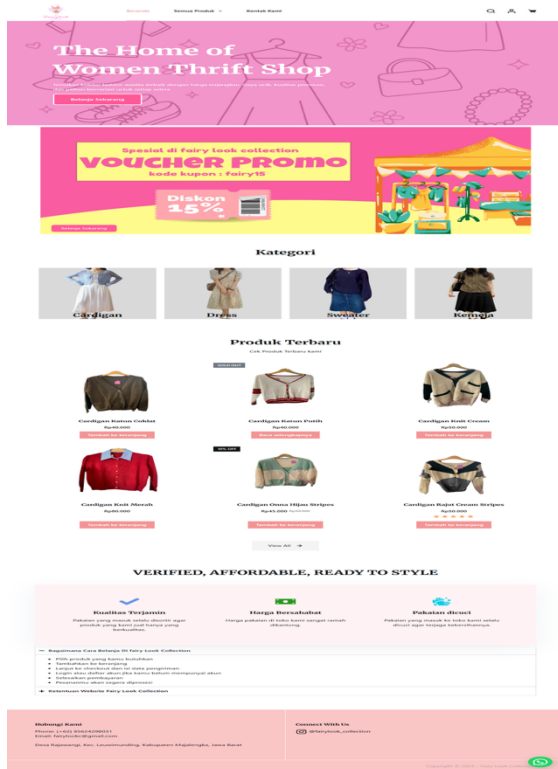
Beranda Semua Produk Kontak Kami

The Home of Women Thrift Shop

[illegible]

Belanja Sekarang

Spesial di fairy look collection
VOUCHER PROMO
kode kupon : fairy15
Diskon 15%

Belanja Sekarang

Kategori

Cardigan
Dress
Sweater
Kemeja

Produk Terbaru
Cek Produk Terbaru kami

SOLD OUT

Cardigan Katun Coklat
Rp40.000
Tambah ke keranjang

Cardigan Katun Putih
Rp40.000
Baca selengkapnya

Cardigan Knit Cream
Rp50.000
Tambah ke keranjang

10% OFF

Cardigan Knit Merah
Rp60.000
Tambah ke keranjang

Cardigan Onna Hijau Stripes
Rp45.000 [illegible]
Tambah ke keranjang

Cardigan Rajut Cream Stripes
Rp50.000
Tambah ke keranjang

View All →

VERIFIED, AFFORDABLE, READY TO STYLE

Kualitas Terjamin
Pakaian yang masuk selalu dicek agar produk yang kami jual hanya yang berkualitas.

Harga Bersahabat
Harga pakaian di toko kami sangat ramah dikantong.

Pakaian dicuci
Pakaian yang masuk ke toko kami selalu dicuci agar terjaga kebersihannya.

Bagaimana Cara Belanja Di Fairy Look Collection
Pilih produk yang kamu butuhkan
Tambahkan ke keranjang
Lanjut ke checkout dan isi data pengiriman
Login atau daftar akun jika kamu belum mempunyai akun
Selesaikan pembayaran
Pesananmu akan segera diproses!

Ketentuan Website Fairy Look Collection

Hubungi Kami
Phone: (+62) 85624298011
Email: fairylook@gmail.com
Desa Rajawangi, Kec. Leuwimunding, Kabupaten Majalengka, Jawa Barat

Connect With Us
@fairylook_collection

Copyright © 2025 - Fairy Look Collection